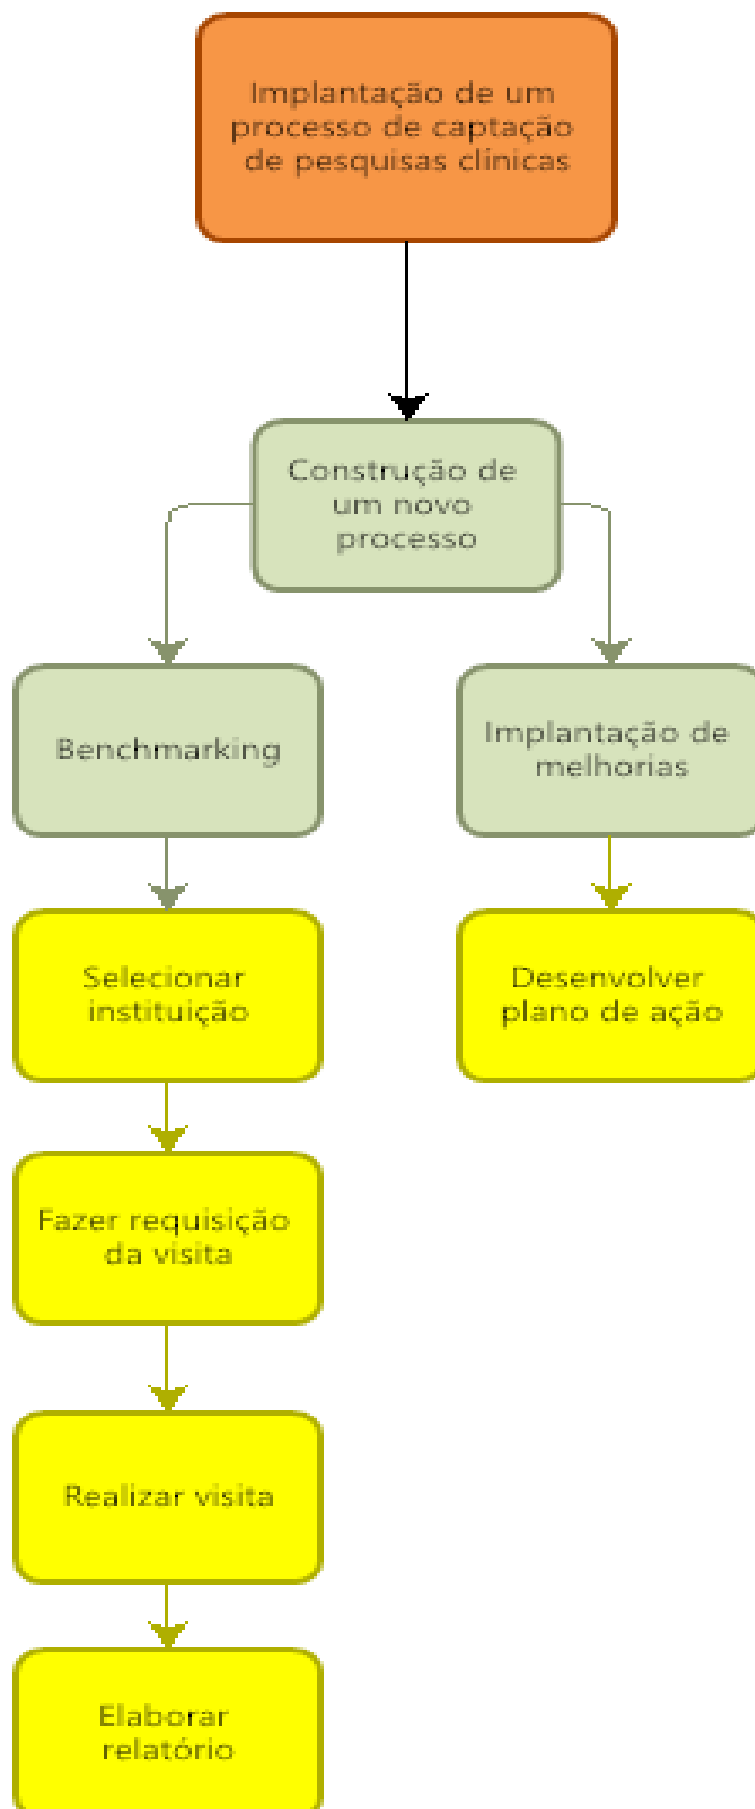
Implantação de um processo de captação de pesquisas clínicas

Construção de um novo processo

Benchmarking

Implantação de melhorias

Selecionar instituição

Desenvolver plano de ação

Fazer requisição da visita

Realizar visita

Elaborar relatório